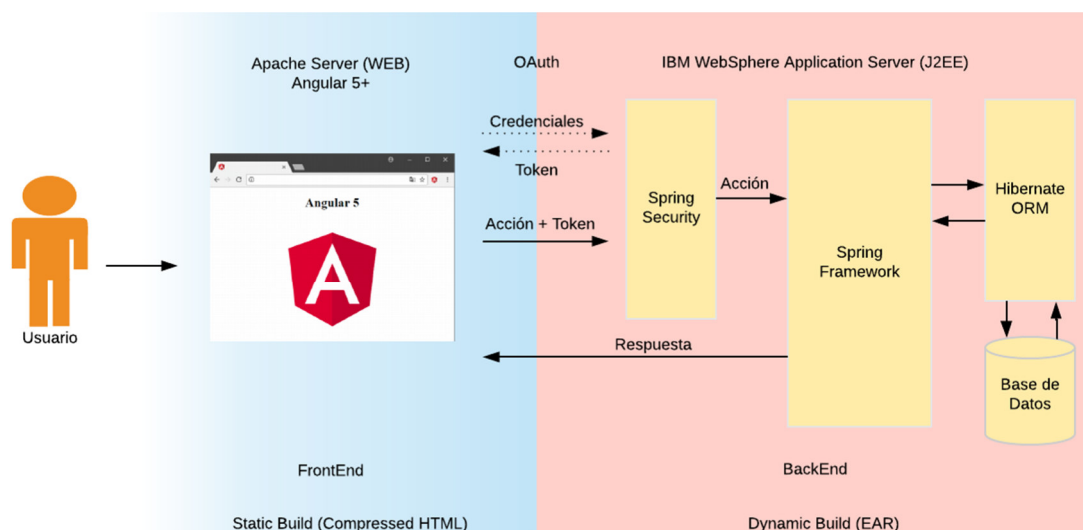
Apache Server (WEB)
Angular 5+

OAuth

IBM WebSphere Application Server (J2EE)

Credenciales

Token

Angular 5

Acción + Token

Spring Security

Acción

Spring Framework

Hibernate ORM

Usuario

Respuesta

Base de Datos

FrontEnd

BackEnd

Static Build (Compressed HTML)

Dynamic Build (EAR)